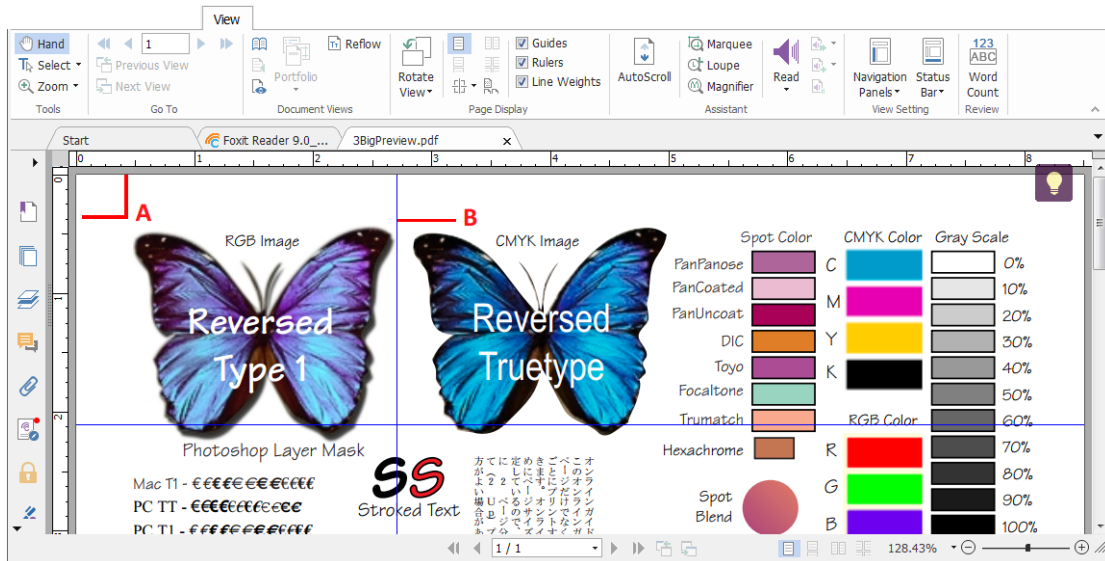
View

Hand
Select
Zoom
Tools

1
Previous View
Next View
Go To

Portfolio
Reflow
Document Views

Rotate View
Guides
Rulers
Line Weights
Page Display

AutoScroll
Marquee
Loupe
Magnifier
Assistant

Read

Navigation Panels
Status Bar
View Setting

123 ABC
Word Count
Review

Start
Foxit Reader 9.0_...
3BigPreview.pdf

0 1 2 3 4 5 6 7 8

A
B

RGB Image
Reversed Type 1

CMYK Image
Reversed Truetype

Photoshop Layer Mask

Mac T1 - €€€€€€€€€€€€
PC TT - €€€€€€€€€€€€
PC T1 - €€€€€€€€€€€€

SS
Stroked Text

オンラインガイドのページだけでなくごとにプリントができます。オンラインガイドはめくりページも定義しています。 に「2ページ」で方がよい場合があ

Spot Color
PanPanose
PanCoated
PanUncoat
DIC
Toyo
Focaltone
Trumatch
Hexachrome
Spot Blend

CMYK Color
C
M
Y
K
RGB Color
R
G
B

Gray Scale
0%
10%
20%
30%
40%
50%
60%
70%
80%
90%
100%

1 / 1
128.43%